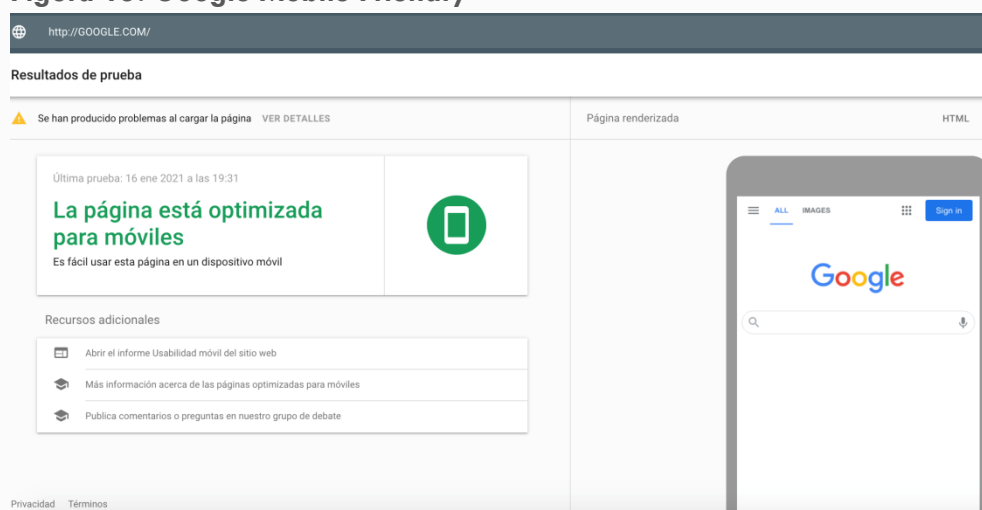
http://GOOGLE.COM/

Resultados de prueba

Se han producido problemas al cargar la página VER DETALLES

Página renderizada

HTML

Última prueba: 16 ene 2021 a las 19:31

La página está optimizada para móviles

Es fácil usar esta página en un dispositivo móvil

ALL IMAGES

Sign in

Google

Recursos adicionales

Abrir el informe Usabilidad móvil del sitio web

Más información acerca de las páginas optimizadas para móviles

Publica comentarios o preguntas en nuestro grupo de debate

Privacidad Términos